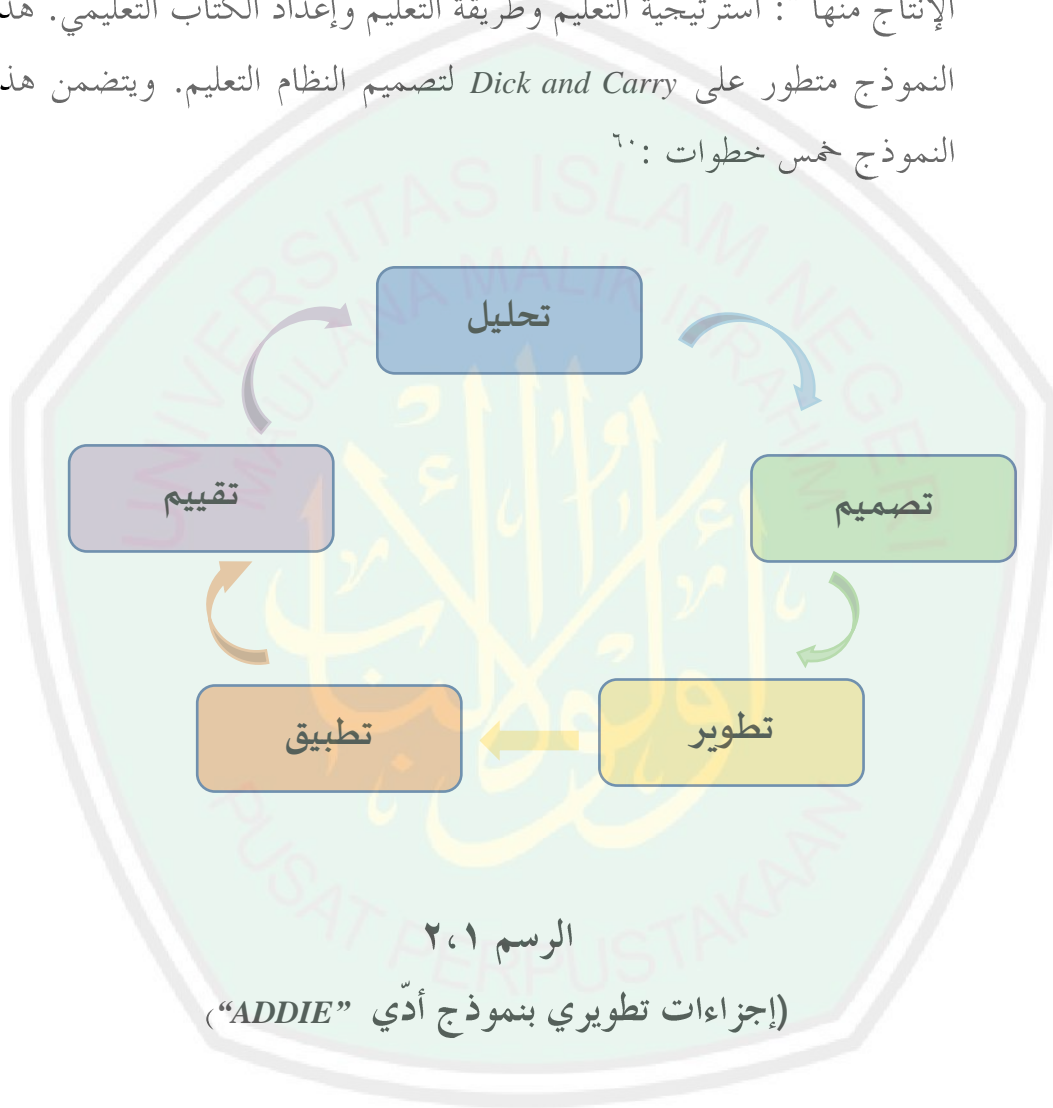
الإنتاج منها : استرتيجية التعليم وطريقة التعليم وإعداد الكتاب التعليمي. هذ النموذج متطور على *Dick and Carry* لتصميم النظام التعليم. ويتضمن هذ النموذج خمس خطوات :٦٠

تحليل

تصميم

تطوير

تطبيق

تقييم

الرسم ٢،١
(إجزاءات تطويري بنموذج أدّي *"ADDIE"*)